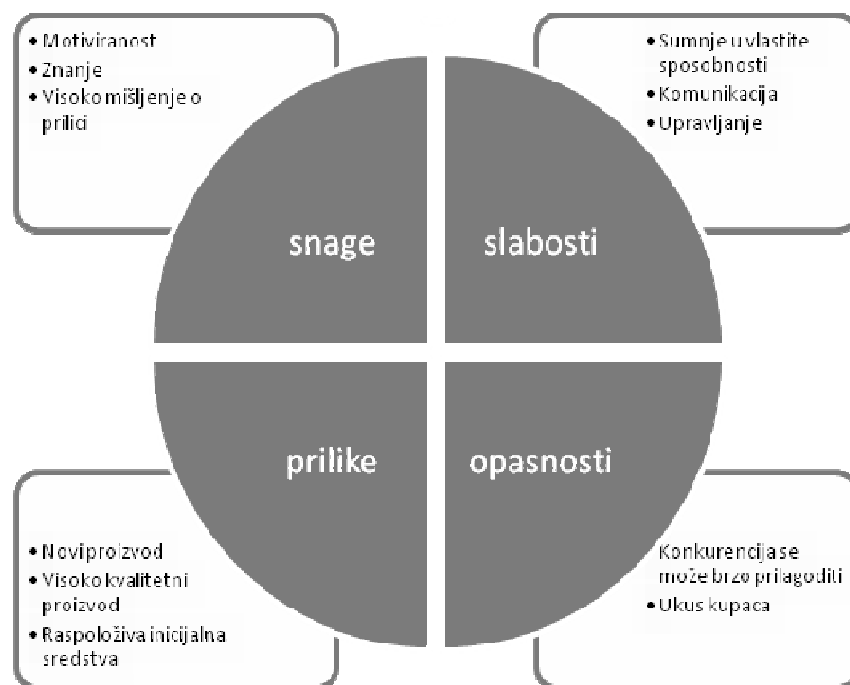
• Motiviranost
• Znanje
• Visoko mišljenje o prilici

• Sumnje u vlastite sposobnosti
• Komunikacija
• Upravljanje

snage

slabosti

prilike

opasnosti

• Novi proizvod
• Visoko kvalitetni proizvod
• Raspoloživa inicijalna sredstva

Konkurencija se može brzo prilagoditi
• Ukus kupaca